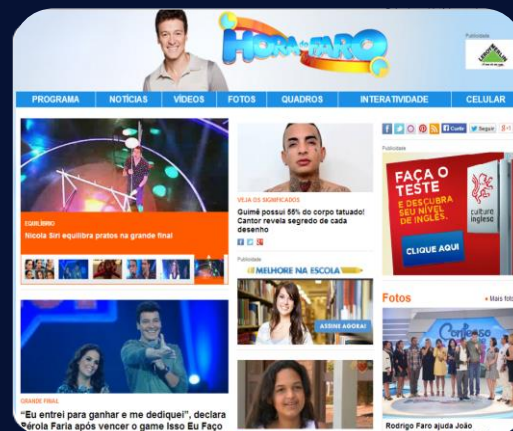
HORA DO FARO

Publicidade

PROGRAMA | NOTÍCIAS | VÍDEOS | FOTOS | QUADROS | INTERATIVIDADE | CELULAR

EQUILÍBRIO

Nicola Siri equilibra pratos na grande final

VEJA OS SIGNIFICADOS

Guimê possui 56% do corpo tatuado! Cantor revela segredo de cada desenho

Publicidade

MELHORE NA ESCOLA

ASSINE AGORA!

Curtir Seguir

Publicidade

FAÇA O TESTE E DESCUBRA SEU NÍVEL DE INGLÊS.

CLIQUE AQUI

cultura inglesa

Fotos

Mais fotos

Confesso

GRANDE FINAL

"Eu entrei para ganhar e me dediquei", declara Pérola Faria após vencer o game Isso Eu Faço

Rodrigo Faro ajuda João